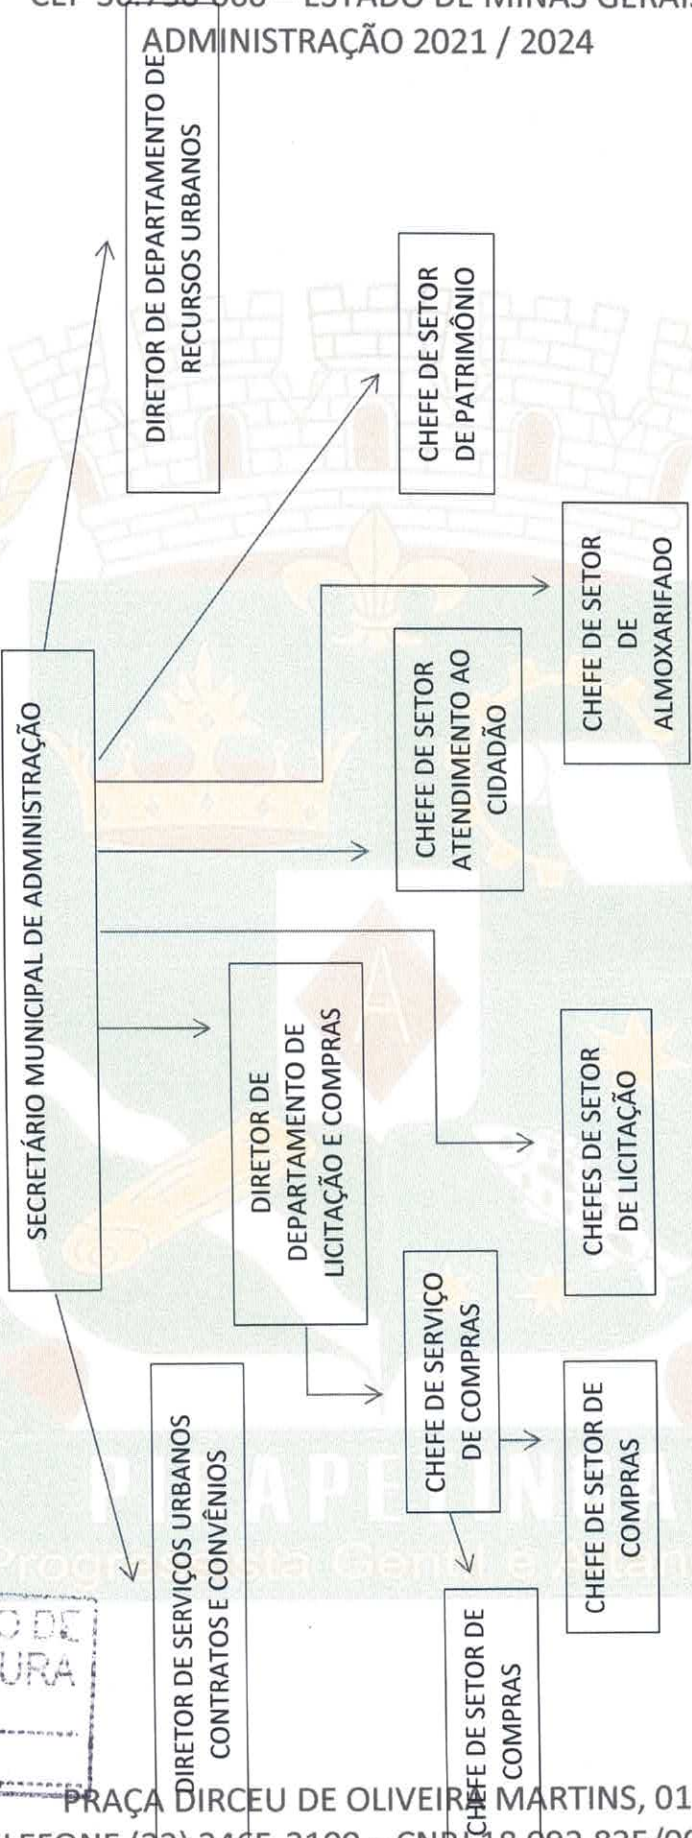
CEP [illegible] – ESTADO DE MINAS GERAIS
ADMINISTRAÇÃO 2021 / 2024

SECRETÁRIO MUNICIPAL DE ADMINISTRAÇÃO

DIRETOR DE DEPARTAMENTO DE RECURSOS URBANOS

CHEFE DE SETOR DE PATRIMÔNIO

CHEFE DE SETOR DE ALMOXARIFADO

CHEFE DE SETOR ATENDIMENTO AO CIDADÃO

DIRETOR DE DEPARTAMENTO DE LICITAÇÃO E COMPRAS

CHEFES DE SETOR DE LICITAÇÃO

CHEFE DE SERVIÇO DE COMPRAS

CHEFE DE SETOR DE COMPRAS

DIRETOR DE SERVIÇOS URBANOS CONTRATOS E CONVÊNIOS

CHEFE DE SETOR DE COMPRAS

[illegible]O DE
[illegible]URA

PRAÇA DIRCEU DE OLIVEIRA MARTINS, 01
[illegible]LEFONE (3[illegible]) 3465-2100 – CNPJ 18.092.825/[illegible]